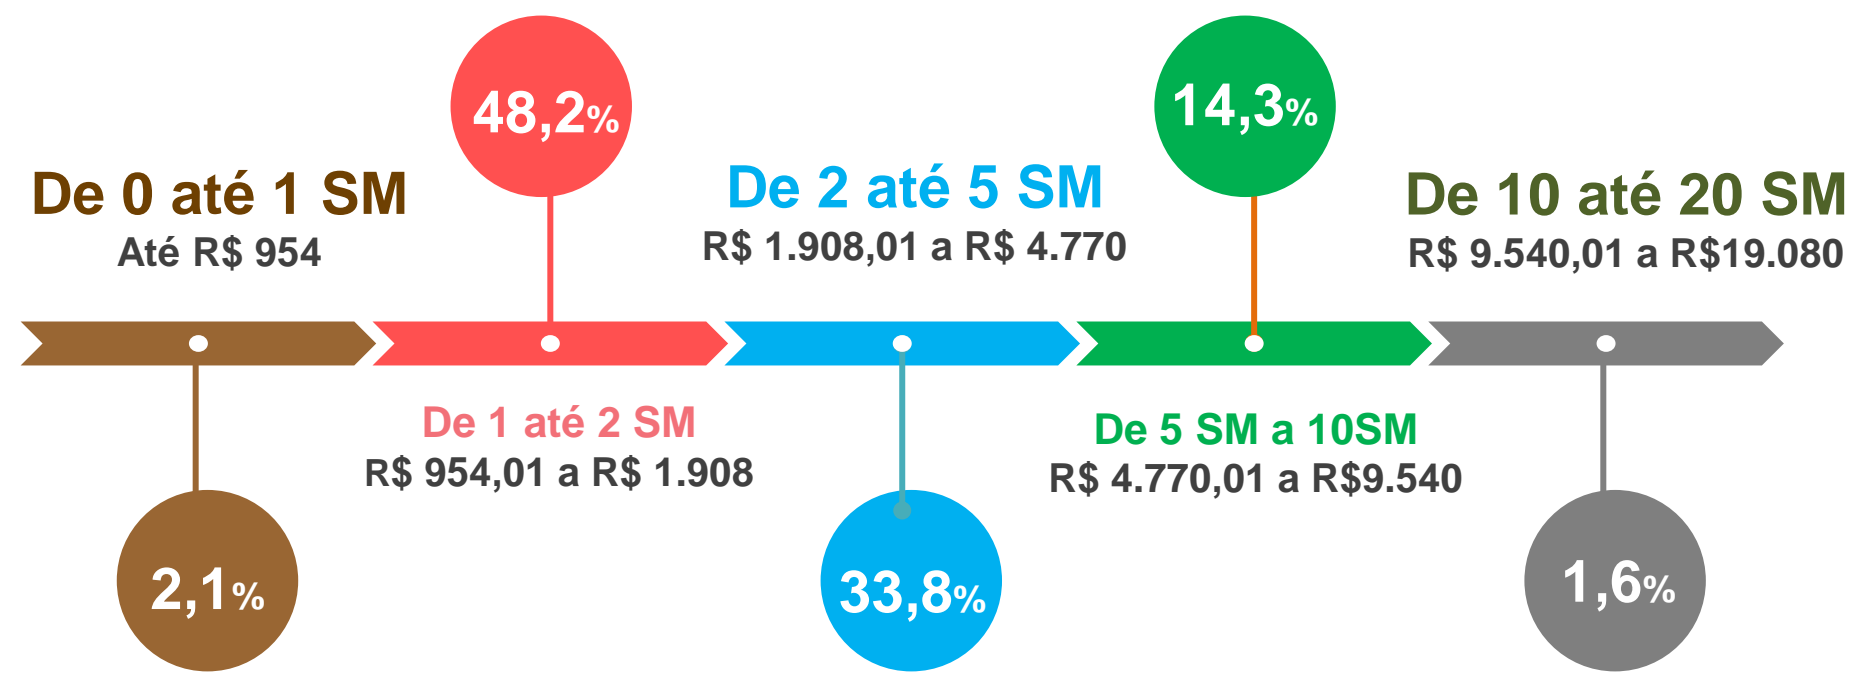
De 0 até 1 SM
Até R$ 954

48,2%

De 2 até 5 SM
R$ 1.908,01 a R$ 4.770

14,3%

De 10 até 20 SM
R$ 9.540,01 a R$19.080

De 1 até 2 SM
R$ 954,01 a R$ 1.908

De 5 SM a 10SM
R$ 4.770,01 a R$9.540

2,1%

33,8%

1,6%